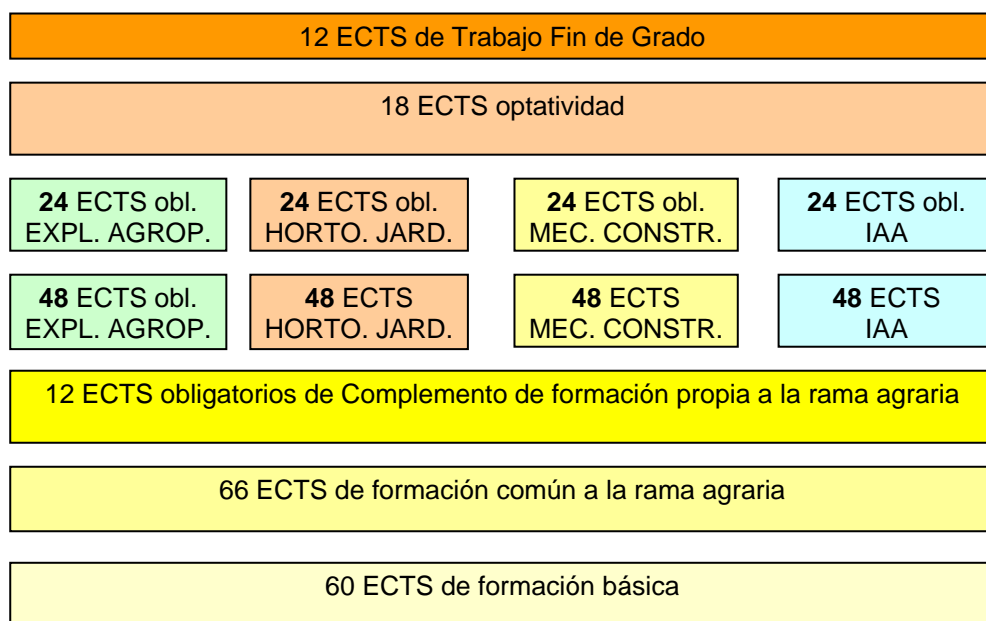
12 ECTS de Trabajo Fin de Grado

18 ECTS optatividad

24 ECTS obl. EXPL. AGROP.

24 ECTS obl. HORTO. JARD.

24 ECTS obl. MEC. CONSTR.

24 ECTS obl. IAA

48 ECTS obl. EXPL. AGROP.

48 ECTS HORTO. JARD.

48 ECTS MEC. CONSTR.

48 ECTS IAA

12 ECTS obligatorios de Complemento de formación propia a la rama agraria

66 ECTS de formación común a la rama agraria

60 ECTS de formación básica